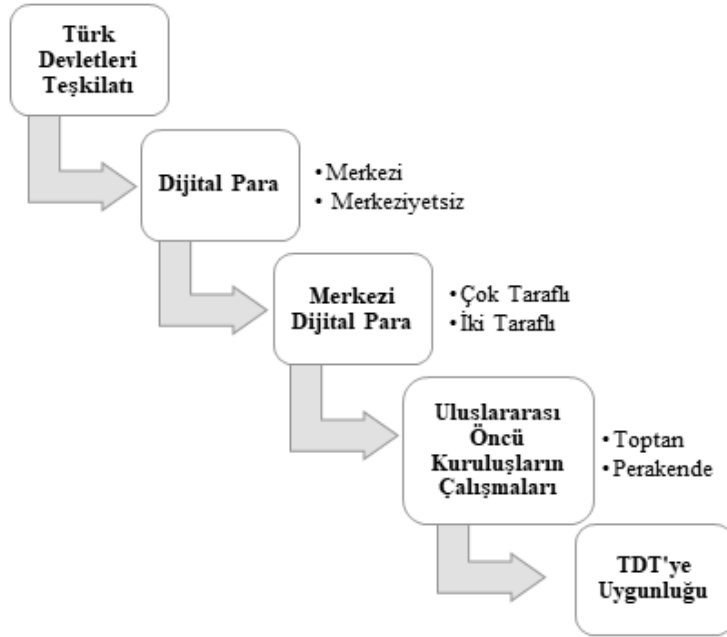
Türk Devletleri Teşkilatı

Dijital Para

• Merkezi
• Merkeziyetsiz

Merkezi Dijital Para

• Çok Taraflı
• İki Taraflı

Uluslararası Öncü Kuruluşların Çalışmaları

• Toptan
• Perakende

TDT'ye Uygunluğu